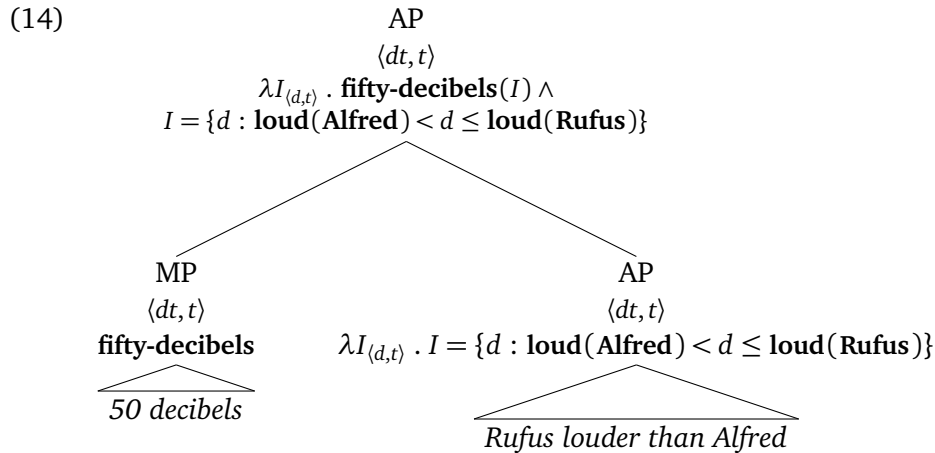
(14)

AP

$\langle dt, t \rangle$

$\lambda I_{\langle d,t \rangle}$ . $\textbf{fifty-decibels}(I) \wedge$

$I = \{d : \textbf{loud}(\textbf{Alfred}) < d \leq \textbf{loud}(\textbf{Rufus})\}$

MP

$\langle dt, t \rangle$

**fifty-decibels**

*50 decibels*

AP

$\langle dt, t \rangle$

$\lambda I_{\langle d,t \rangle}$ . $I = \{d : \textbf{loud}(\textbf{Alfred}) < d \leq \textbf{loud}(\textbf{Rufus})\}$

*Rufus louder than Alfred*